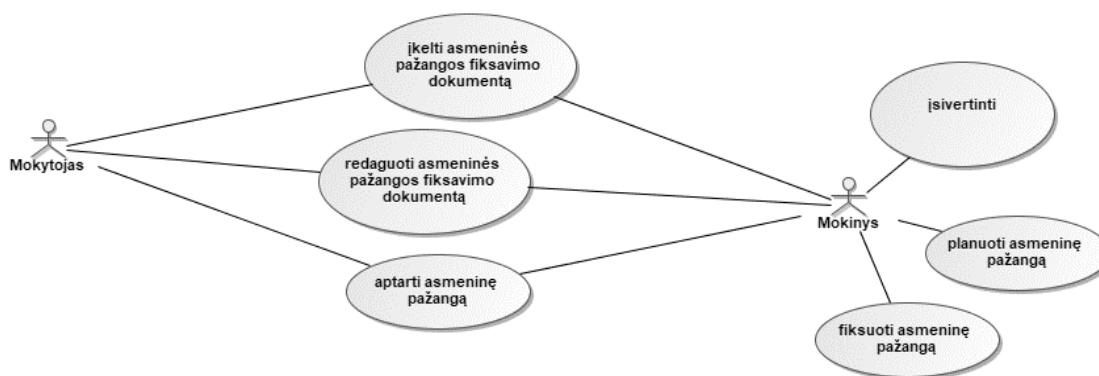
įkelti asmeninės pažangos fiksavimo dokumentą

Mokytojas

redaguoti asmeninės pažangos fiksavimo dokumentą

aptarti asmeninę pažangą

įsivertinti

Mokinys

planuoti asmeninę pažangą

fiksuoti asmeninę pažangą